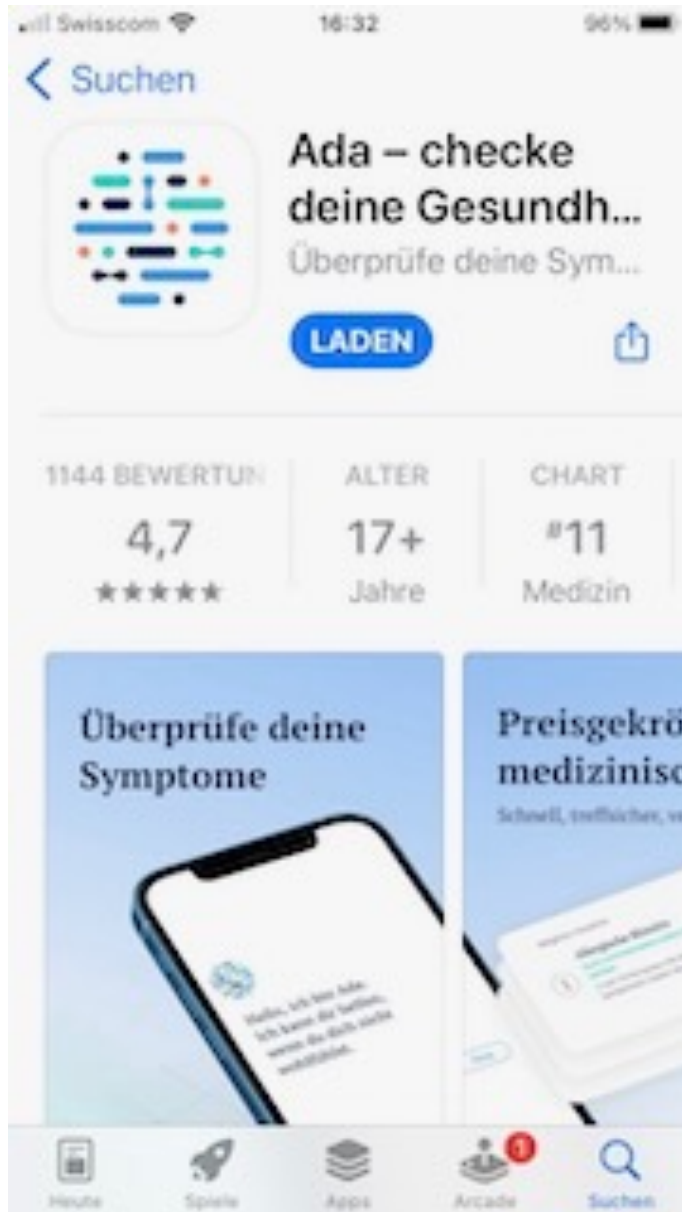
Swisscom 16:32 96%

< Suchen

Ada – checke deine Gesundh...
Überprüfe deine Sym...

LADEN

1144 BEWERTUN
4,7
★★★★★

ALTER
17+
Jahre

CHART
#11
Medizin

Überprüfe deine Symptome

Hallo, ich bin Ada. Ich kann dir helfen, wenn du dich nicht wohlfühlst.

Preisgekrö
medizinisc
Schnell, treffsicher, v

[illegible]

Heute Spiele Apps 1 Arcade Suchen